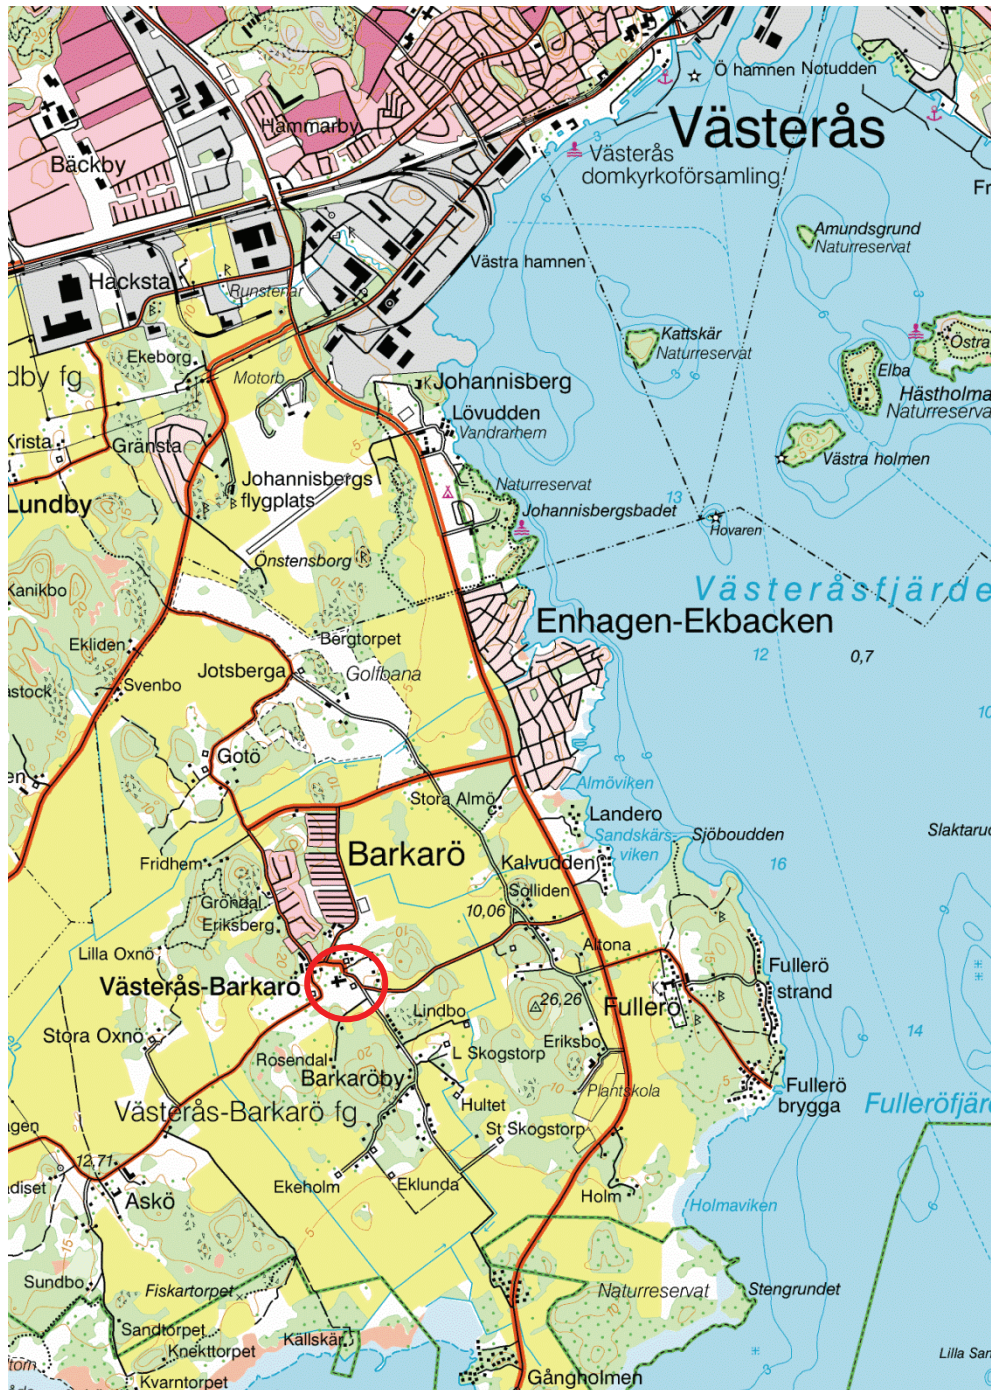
Ö hamnen Notudden
Västerås
Västerås domkyrkoförsamling
Fr
Hammarby
Bäckby
Amundsgrund Naturreservat
Hacksta
Runstenar
Västra hamnen
Kattskär Naturreservat
Östra
Elba
Hästholma Naturreserva
Ekeborg
dby fg
Motorb
Johannisberg
Lövudden
Vandrarhem
Krista
Gränsta
Västra holmen
Lundby
Johannisbergs flygplats
Naturreservat
Johannisbergsbadet
13
Hovaren
Önstensborg
Kanikbo
Västeråsfjärde
Enhagen-Ekbacken
Ekliden
Bergtorpet
Golfbana
Jotsberga
Svenbo
12
0,7
astock
10
Göto
en
Almöviken
Stora Almö
Landero
Sandskärsviken
Sjöboudden
Slaktaru
Barkarö
Fridhem
Kalvudden
16
Solliden
Gröndal
10,06
Eriksberg
Altona
Lilla Oxnö
Fullerö strand
Västerås-Barkarö
26,26
Fullerö
Lindbo
14
Stora Oxnö
Eriksbo
Rosendal
20
L Skogstorp
Fullerö brygga
Fulleröfjär
Barkaröby
10
Plantskola
Västerås-Barkarö fg
Hultet
igen
St Skogstorp
12,71
diset
Askö
Ekeholm
Eklunda
Holm
Holmaviken
15
Sundbo
Fiskartorpet
Naturreservat
Stengrundet
Sandtorpet
Knekttorpet
Källskär
torn
Gångholmen
Lilla Sa
Kvarntorpet